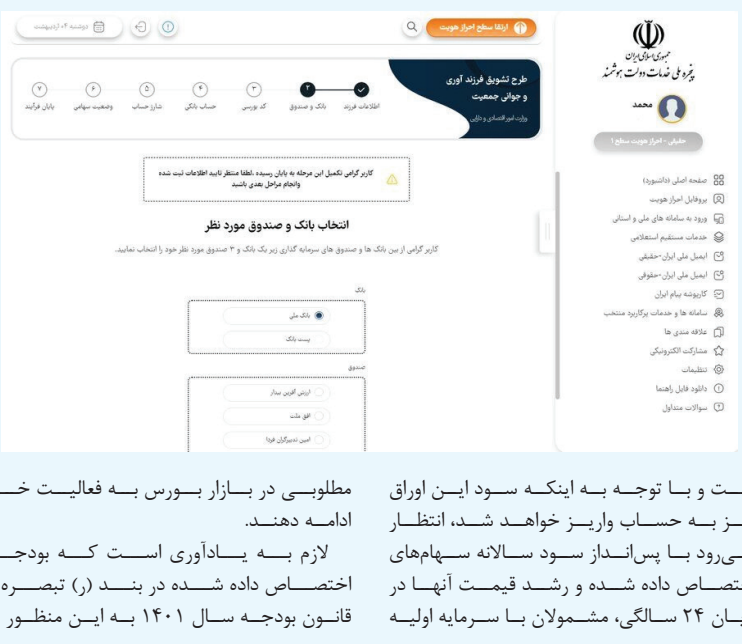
ارتقا سطح احراز هویت

دوشنبه ۰۴ اردیبهشت

جمهوری اسلامی ایران
پنجره ملی خدمات دولت هوشمند

محمد

حقیقی - احراز هویت سطح ۱

صفحه اصلی (داشبورد)
پروفایل احراز هویت
ورود به سامانه های ملی و استانی
خدمات مستقیم استعلامی
ایمیل ملی ایران-حقیقی
ایمیل ملی ایران-حقوقی
کارپوشه پیام ایران
سامانه ها و خدمات پرکاربرد منتخب
علاقه مندی ها
مشارکت الکترونیکی
تنظیمات
دانلود فایل راهنما
سوالات متداول

طرح تشویق فرزند آوری و جوانی جمعیت
وزارت امور اقتصادی و دارایی

اطلاعات فرزند
۲ بانک و صندوق
۳ کد بورسی
۴ حساب بانکی
۵ شارژ حساب
۶ وضعیت سهامی
۷ پایان فرآیند

کاربر گرامی تکمیل این مرحله به پایان رسیده ،لطفا منتظر تایید اطلاعات ثبت شده وانجام مراحل بعدی باشید

انتخاب بانک و صندوق مورد نظر

کاربر گرامی از بین بانک ها و صندوق های سرمایه گذاری زیر یک بانک و ۳ صندوق مورد نظر خود را انتخاب نمایید.

بانک
بانک ملی
پست بانک

صندوق
ارزش آفرین بیدار
افق ملت
امین تدبیرگران فردا

ست و با توجه به اینکه سود این اوراق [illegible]ز به حساب واریز خواهد شد، انتظار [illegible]ی‌رود با پس‌انداز سود سالانه سهام‌های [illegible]ختصاص داده شده و رشد قیمت آنها در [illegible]ان ۲۴ سالگی، مشمولان با سرمایه اولیه

مطلوبی در بازار بورس به فعالیت خ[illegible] ادامه دهند.

لازم به یادآوری است که بودجه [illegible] اختصاص داده شده در بند (ر) تبصره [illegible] قانون بودجه سال ۱۴۰۱ به این منظور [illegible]